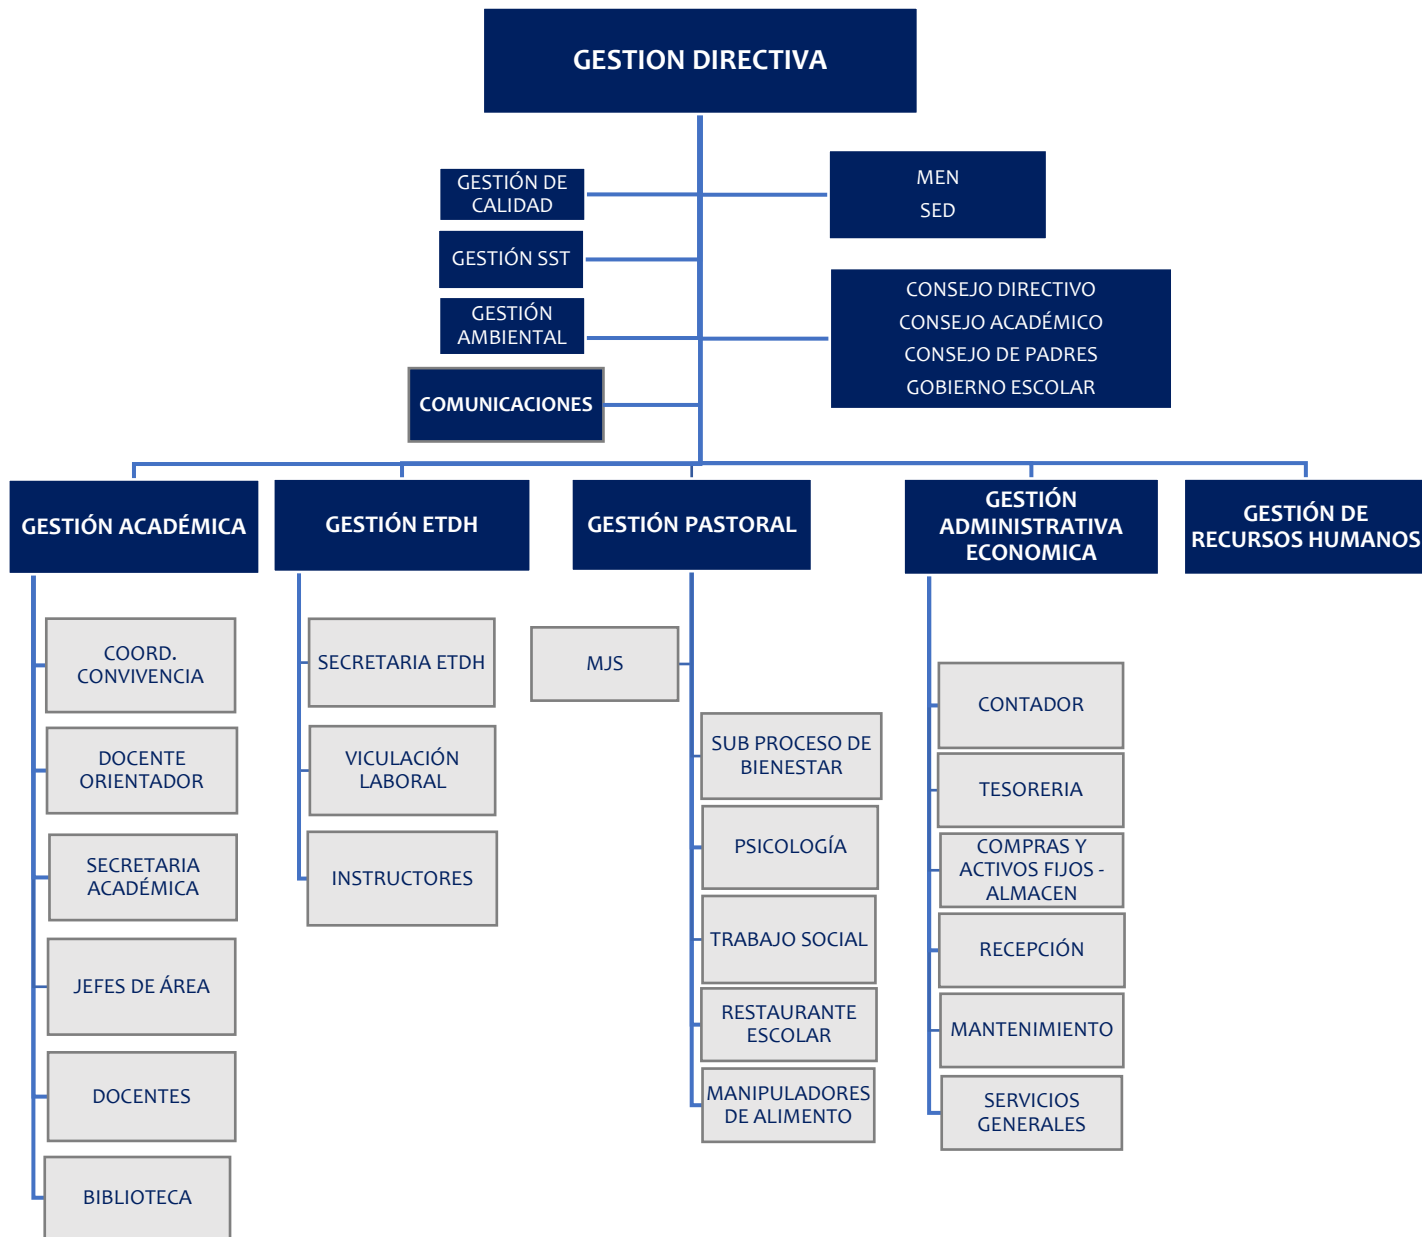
GESTION DIRECTIVA

GESTIÓN DE CALIDAD

GESTIÓN SST

GESTIÓN AMBIENTAL

COMUNICACIONES

MEN
SED

CONSEJO DIRECTIVO
CONSEJO ACADÉMICO
CONSEJO DE PADRES
GOBIERNO ESCOLAR

GESTIÓN ACADÉMICA

COORD. CONVIVENCIA

DOCENTE ORIENTADOR

SECRETARIA ACADÉMICA

JEFES DE ÁREA

DOCENTES

BIBLIOTECA

GESTIÓN ETDH

SECRETARIA ETDH

VICULACIÓN LABORAL

INSTRUCTORES

GESTIÓN PASTORAL

MJS

SUB PROCESO DE BIENESTAR

PSICOLOGÍA

TRABAJO SOCIAL

RESTAURANTE ESCOLAR

MANIPULADORES DE ALIMENTO

GESTIÓN ADMINISTRATIVA ECONOMICA

CONTADOR

TESORERIA

COMPRAS Y ACTIVOS FIJOS - ALMACEN

RECEPCIÓN

MANTENIMIENTO

SERVICIOS GENERALES

GESTIÓN DE RECURSOS HUMANOS